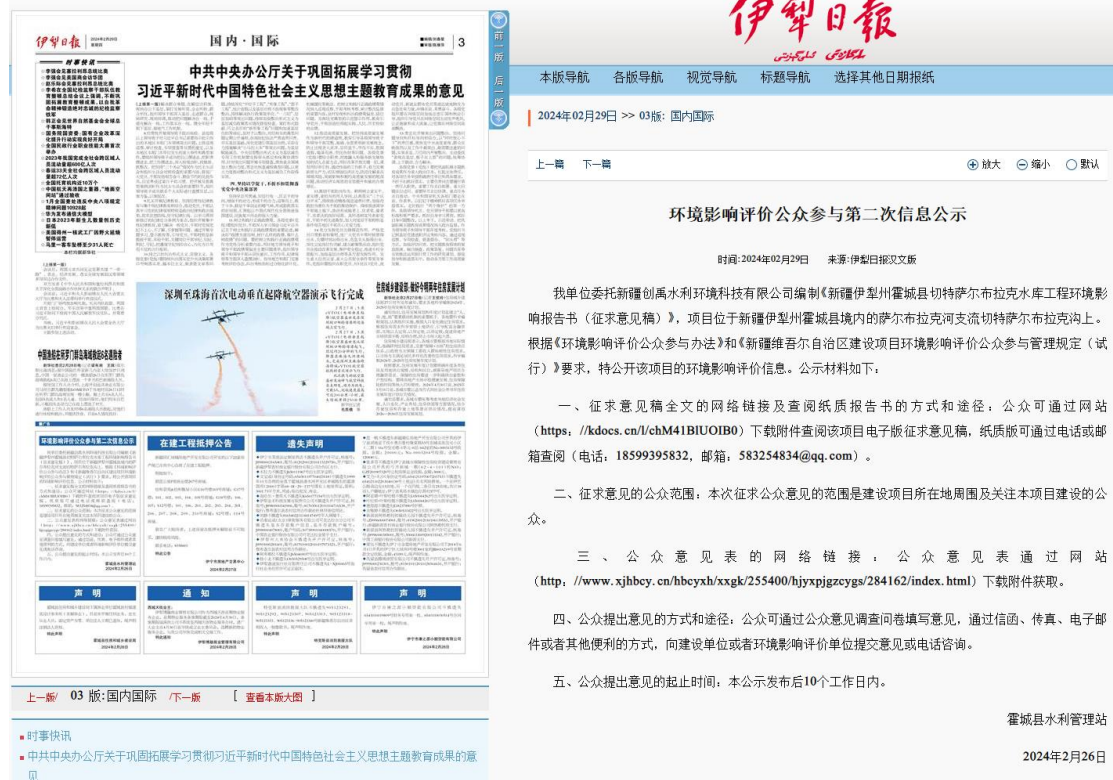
伊犁日报

本版导航　各版导航　视觉导航　标题导航　选择其他日期报纸

2024年02月29日 >> 03版: 国内国际

上一篇　下一篇　⊕放大　⊖缩小　○默认

环境影响评价公众参与第二次信息公示

时间:2024年02月29日　来源:伊犁日报汉文版

我单位委托新疆创禹水利环境科技有限公司编制《新疆伊犁州霍城县切特萨尔布拉克水库工程环境影响报告书（征求意见稿）》，项目位于新疆伊犁州霍城县境内的萨尔布拉克河支流切特萨尔布拉克沟上。根据《环境影响评价公众参与办法》和《新疆维吾尔自治区建设项目环境影响评价公众参与管理规定（试行）》要求，特公开该项目的环境影响评价信息。公示材料如下：

一、征求意见稿全文的网络链接及查阅纸质报告书的方式和途径：公众可通过网站（https：//kdocs.cn/l/chM41BlUOIB0）下载附件查阅该项目电子版征求意见稿，纸质版可通过电话或邮箱查阅（电话：18599395832，邮箱：583254834@qq.com）。

二、征求意见的公众范围：本次征求公众意见的范围是建设项目所在地周围及关注本项目建设的公众。

三、公众意见表的网络链接：公众意见表通过网站（http：//www.xjhbcy.cn/hbcyxh/xxgk/255400/hjyxpjgzcygs/284162/index.html）下载附件获取。

四、公众提出意见的方式和途径：公众可通过公众意见调查问卷填写意见，通过信函、传真、电子邮件或者其他便利的方式，向建设单位或者环境影响评价单位提交意见或电话咨询。

五、公众提出意见的起止时间：本公示发布后10个工作日内。

霍城县水利管理站

2024年2月26日

伊犁日报　国内·国际　3

中共中央办公厅关于巩固拓展学习贯彻习近平新时代中国特色社会主义思想主题教育成果的意见

深圳至珠海首次电动垂直起降航空器演示飞行完成

环境影响评价公众参与第二次信息公示　在建工程抵押公告　遗失声明　声明　通知　声明

上一版　03版:国内国际　下一版　[ 查看本版大图 ]

时事快讯
中共中央办公厅关于巩固拓展学习贯彻习近平新时代中国特色社会主义思想主题教育成果的意见

前一版　后一版